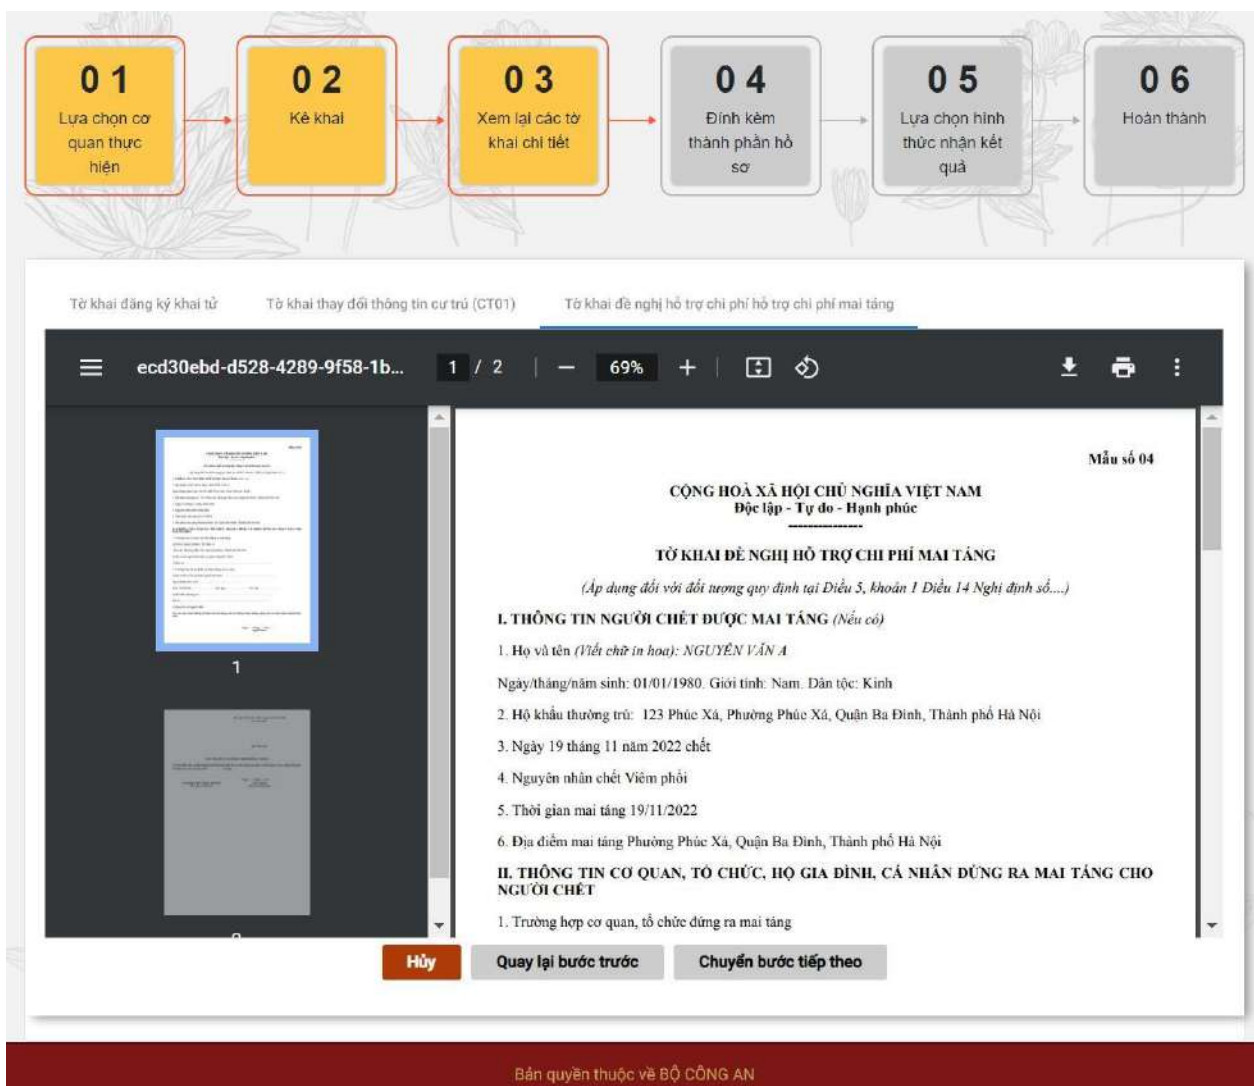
0 1
Lựa chọn cơ quan thực hiện

0 2
Kê khai

0 3
Xem lại các tờ khai chi tiết

0 4
Đính kèm thành phần hồ sơ

0 5
Lựa chọn hình thức nhận kết quả

0 6
Hoàn thành

Tờ khai đăng ký khai tử
Tờ khai thay đổi thông tin cư trú (CT01)
Tờ khai đề nghị hỗ trợ chi phí hỗ trợ chi phí mai táng

ecd30ebd-d528-4289-9f58-1b...
1 / 2
69%

1

Mẫu số 04

CỘNG HOÀ XÃ HỘI CHỦ NGHĨA VIỆT NAM
Độc lập - Tự do - Hạnh phúc

TỜ KHAI ĐỀ NGHỊ HỖ TRỢ CHI PHÍ MAI TÁNG

(Áp dụng đối với đối tượng quy định tại Điều 5, khoản 1 Điều 14 Nghị định số....)

I. THÔNG TIN NGƯỜI CHẾT ĐƯỢC MAI TÁNG (Nếu có)

1. Họ và tên (Viết chữ in hoa): NGUYỄN VĂN A

Ngày/tháng/năm sinh: 01/01/1980. Giới tính: Nam. Dân tộc: Kinh

2. Hộ khẩu thường trú: 123 Phúc Xá, Phường Phúc Xá, Quận Ba Đình, Thành phố Hà Nội

3. Ngày 19 tháng 11 năm 2022 chết

4. Nguyên nhân chết Viêm phổi

5. Thời gian mai táng 19/11/2022

6. Địa điểm mai táng Phường Phúc Xá, Quận Ba Đình, Thành phố Hà Nội

II. THÔNG TIN CƠ QUAN, TỔ CHỨC, HỘ GIA ĐÌNH, CÁ NHÂN ĐỨNG RA MAI TÁNG CHO NGƯỜI CHẾT

1. Trường hợp cơ quan, tổ chức đứng ra mai táng

Hủy
Quay lại bước trước
Chuyển bước tiếp theo

Bản quyền thuộc về BỘ CÔNG AN